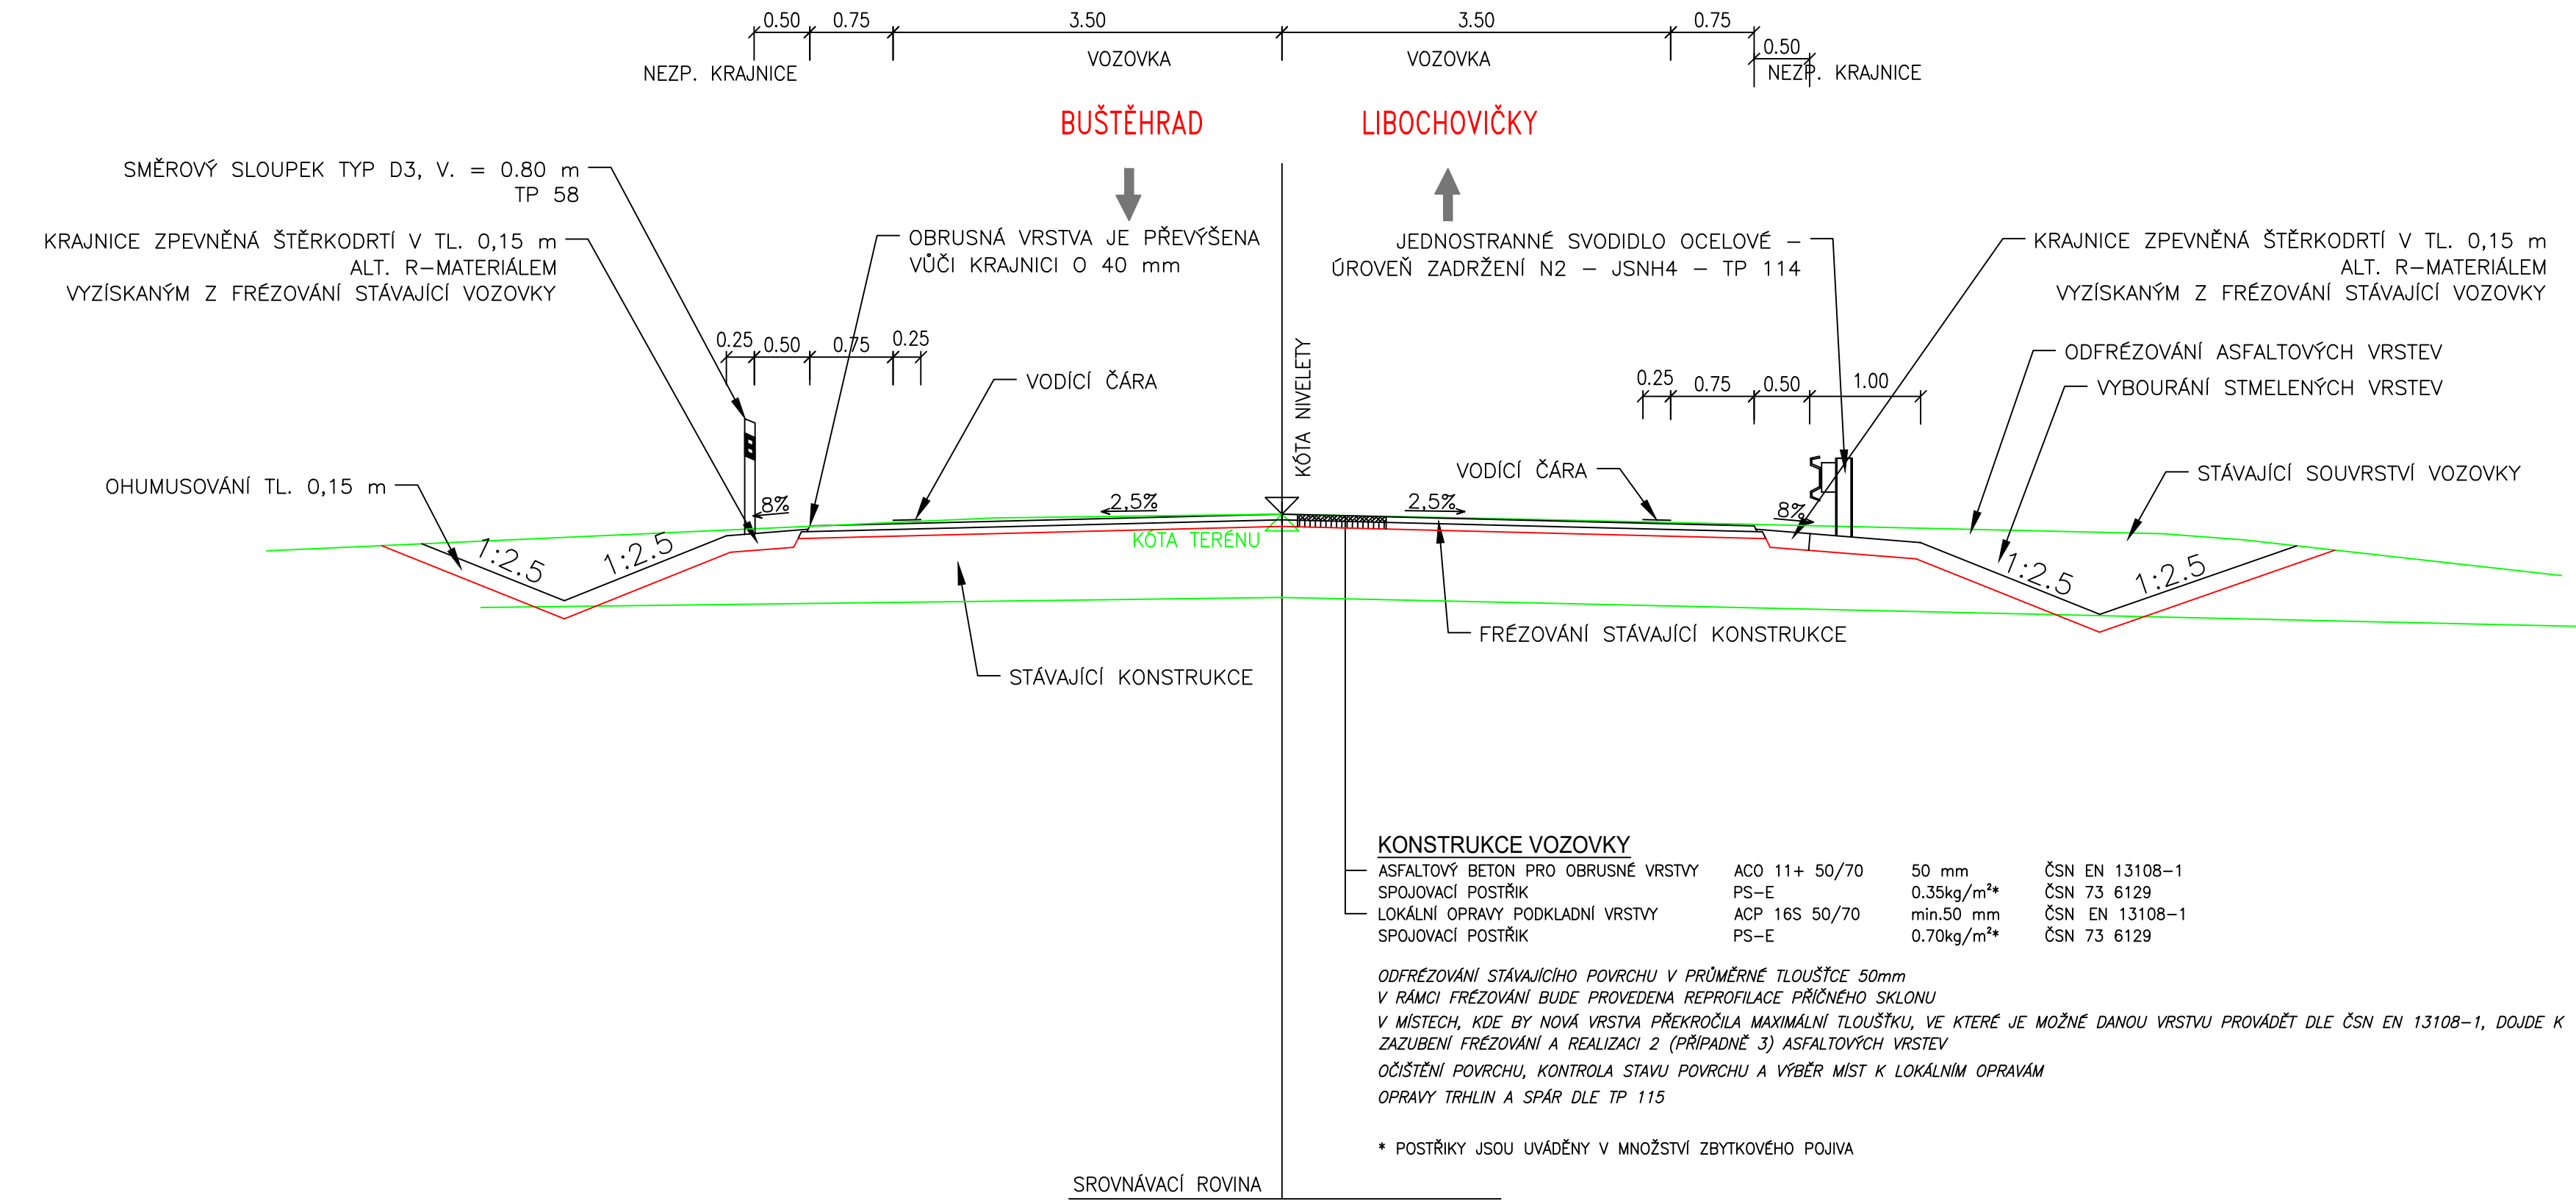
0.50 0.75 3.50 3.50 0.75 0.50

NEZP. KRAJNICE VOZOVKA VOZOVKA NEZP. KRAJNICE

BUŠTĚHRAD LIBOCHOVIČKY

SMĚROVÝ SLOUPEK TYP D3, V. = 0.80 m TP 58

KRAJNICE ZPEVNĚNÁ ŠTĚRKODRTÍ V TL. 0,15 m ALT. R–MATERIÁLEM VYZÍSKANÝM Z FRÉZOVÁNÍ STÁVAJÍCÍ VOZOVKY

OBRUSNÁ VRSTVA JE PŘEVÝŠENA VŮČI KRAJNICI O 40 mm

JEDNOSTRANNÉ SVODIDLO OCELOVÉ – ÚROVEŇ ZADRŽENÍ N2 – JSNH4 – TP 114

KRAJNICE ZPEVNĚNÁ ŠTĚRKODRTÍ V TL. 0,15 m ALT. R–MATERIÁLEM VYZÍSKANÝM Z FRÉZOVÁNÍ STÁVAJÍCÍ VOZOVKY

ODFRÉZOVÁNÍ ASFALTOVÝCH VRSTEV

VYBOURÁNÍ STMELENÝCH VRSTEV

0.25 0.50 0.75 0.25

0.25 0.75 0.50 1.00

VODÍCÍ ČÁRA

KÓTA NIVELETY

VODÍCÍ ČÁRA

STÁVAJÍCÍ SOUVRSTVÍ VOZOVKY

OHUMUSOVÁNÍ TL. 0,15 m

8% 2,5% 2,5% 8%

1:2.5 1:2.5 KÓTA TERÉNU 1:2.5 1:2.5

FRÉZOVÁNÍ STÁVAJÍCÍ KONSTRUKCE

STÁVAJÍCÍ KONSTRUKCE

KONSTRUKCE VOZOVKY

| ASFALTOVÝ BETON PRO OBRUSNÉ VRSTVY | ACO 11+ 50/70 | 50 mm | ČSN EN 13108–1 |
|---|---|---|---|
| SPOJOVACÍ POSTŘIK | PS–E | 0.35kg/m²* | ČSN 73 6129 |
| LOKÁLNÍ OPRAVY PODKLADNÍ VRSTVY | ACP 16S 50/70 | min.50 mm | ČSN EN 13108–1 |
| SPOJOVACÍ POSTŘIK | PS–E | 0.70kg/m²* | ČSN 73 6129 |

ODFRÉZOVÁNÍ STÁVAJÍCÍHO POVRCHU V PRŮMĚRNÉ TLOUŠŤCE 50mm
V RÁMCI FRÉZOVÁNÍ BUDE PROVEDENA REPROFILACE PŘÍČNÉHO SKLONU
V MÍSTECH, KDE BY NOVÁ VRSTVA PŘEKROČILA MAXIMÁLNÍ TLOUŠŤKU, VE KTERÉ JE MOŽNÉ DANOU VRSTVU PROVÁDĚT DLE ČSN EN 13108–1, DOJDE K ZAZUBENÍ FRÉZOVÁNÍ A REALIZACI 2 (PŘÍPADNĚ 3) ASFALTOVÝCH VRSTEV
OČIŠTĚNÍ POVRCHU, KONTROLA STAVU POVRCHU A VÝBĚR MÍST K LOKÁLNÍM OPRAVÁM
OPRAVY TRHLIN A SPÁR DLE TP 115

* POSTŘIKY JSOU UVÁDĚNY V MNOŽSTVÍ ZBYTKOVÉHO POJIVA

SROVNÁVACÍ ROVINA